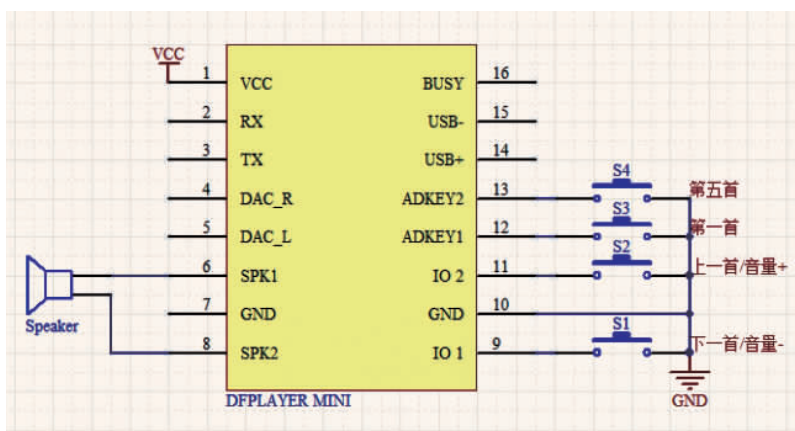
VCC

1 VCC
2 RX
3 TX
4 DAC_R
5 DAC_L
6 SPK1
7 GND
8 SPK2

BUSY 16
USB- 15
USB+ 14
ADKEY2 13
ADKEY1 12
IO 2 11
GND 10
IO 1 9

Speaker

S4
S3
S2
S1

第五首
第一首
上一首/音量+
下一首/音量-

GND

DFPLAYER MINI